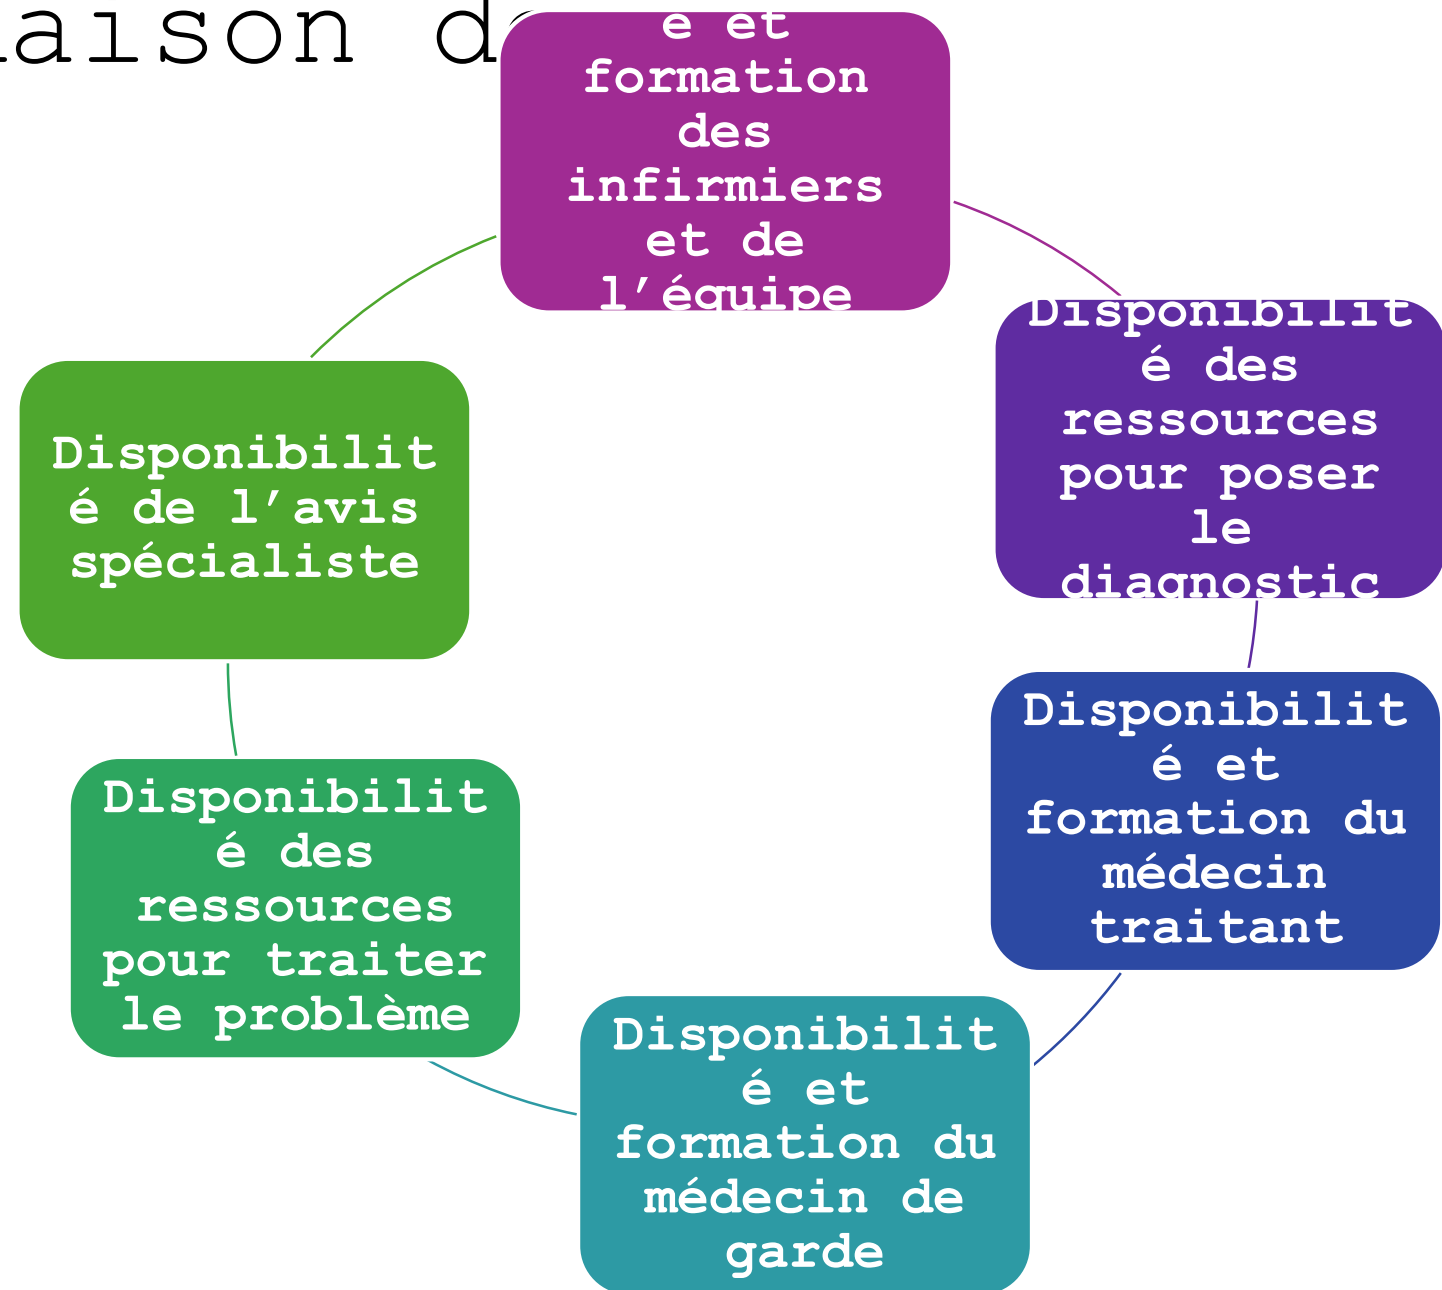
aison d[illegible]

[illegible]é et formation des infirmiers et de l’équipe

Disponibilité des ressources pour poser le diagnostic

Disponibilité et formation du médecin traitant

Disponibilité et formation du médecin de garde

Disponibilité des ressources pour traiter le problème

Disponibilité de l’avis spécialiste